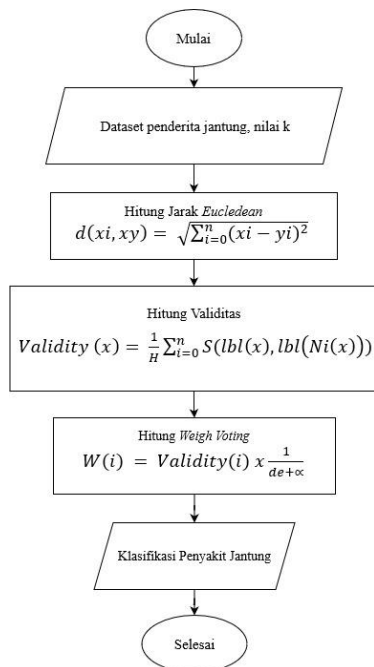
Mulai

Dataset penderita jantung, nilai k

Hitung Jarak *Eucledean*

$d(xi, xy) = \sqrt{\sum_{i=0}^{n}(xi - yi)^2}$

Hitung Validitas

$Validity\ (x) = \frac{1}{H}\sum_{i=0}^{n} S(lbl(x), lbl(Ni(x)))$

Hitung *Weigh Voting*

$W(i)\ =\ Validity(i)\ x\ \frac{1}{de+\propto}$

Klasifikasi Penyakit Jantung

Selesai